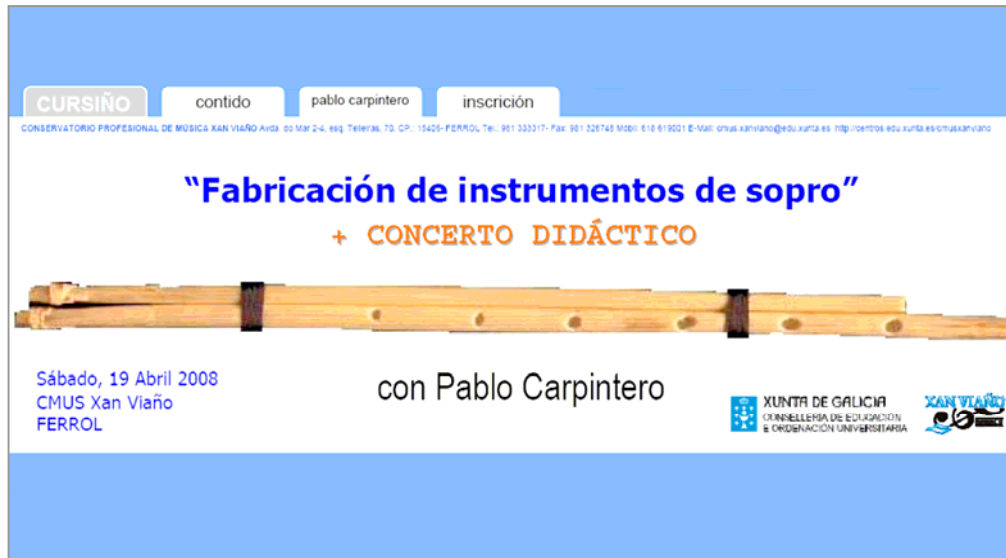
CURSIÑO contido pablo carpintero inscrición

CONSERVATORIO PROFESIONAL DE MÚSICA XAN VIAÑO Avda. do Mar 2-4, esq. Telleiras, 70. CP.: 15406- FERROL Tel.: 981 333317- Fax: 981 326745 Mobil: 610 619001 E-Mail: cmus.xanviano@edu.xunta.es http://centros.edu.xunta.es/cmusxanviano

"Fabricación de instrumentos de sopro"

+ CONCERTO DIDÁCTICO

Sábado, 19 Abril 2008
CMUS Xan Viaño
FERROL

con Pablo Carpintero

XUNTA DE GALICIA
CONSELLERÍA DE EDUCACIÓN E ORDENACIÓN UNIVERSITARIA

XAN VIAÑO